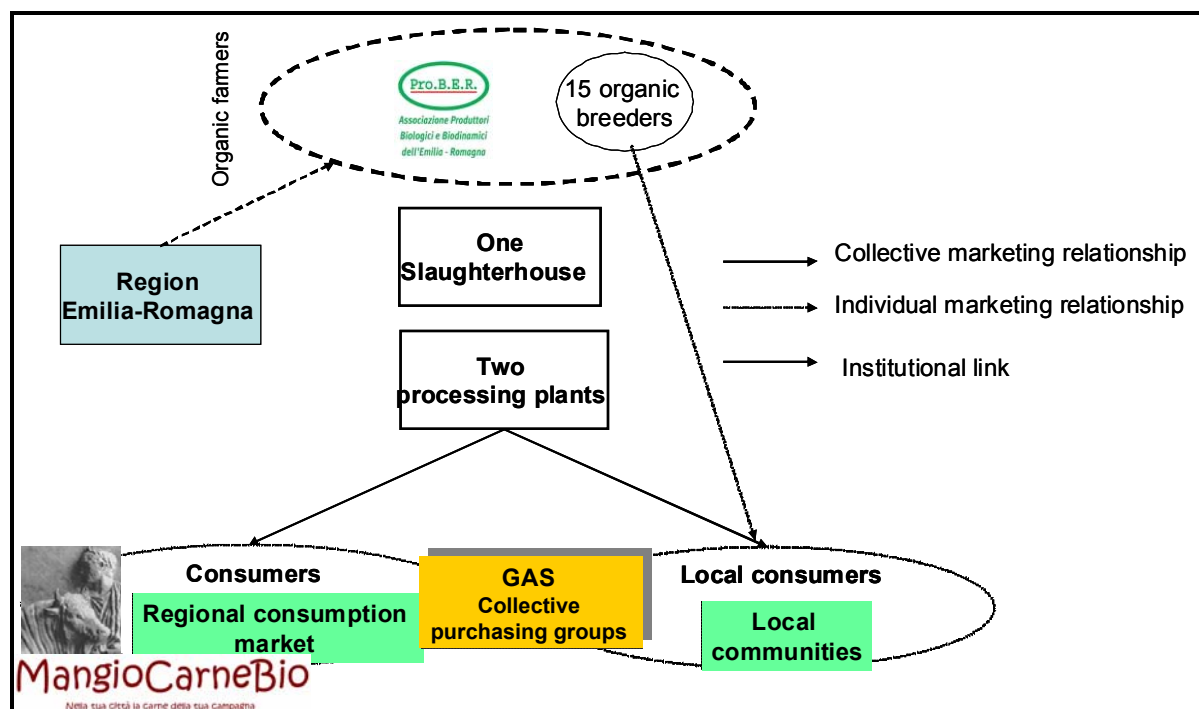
Organic farmers

Pro.B.E.R.
Associazione Produttori Biologici e Biodinamici dell'Emilia - Romagna

15 organic breeders

Region Emilia-Romagna

One Slaughterhouse

Two processing plants

Collective marketing relationship

Individual marketing relationship

Institutional link

Consumers

Regional consumption market

GAS
Collective purchasing groups

Local consumers

Local communities

MangioCarneBio
Nella tua città la carne della tua campagna